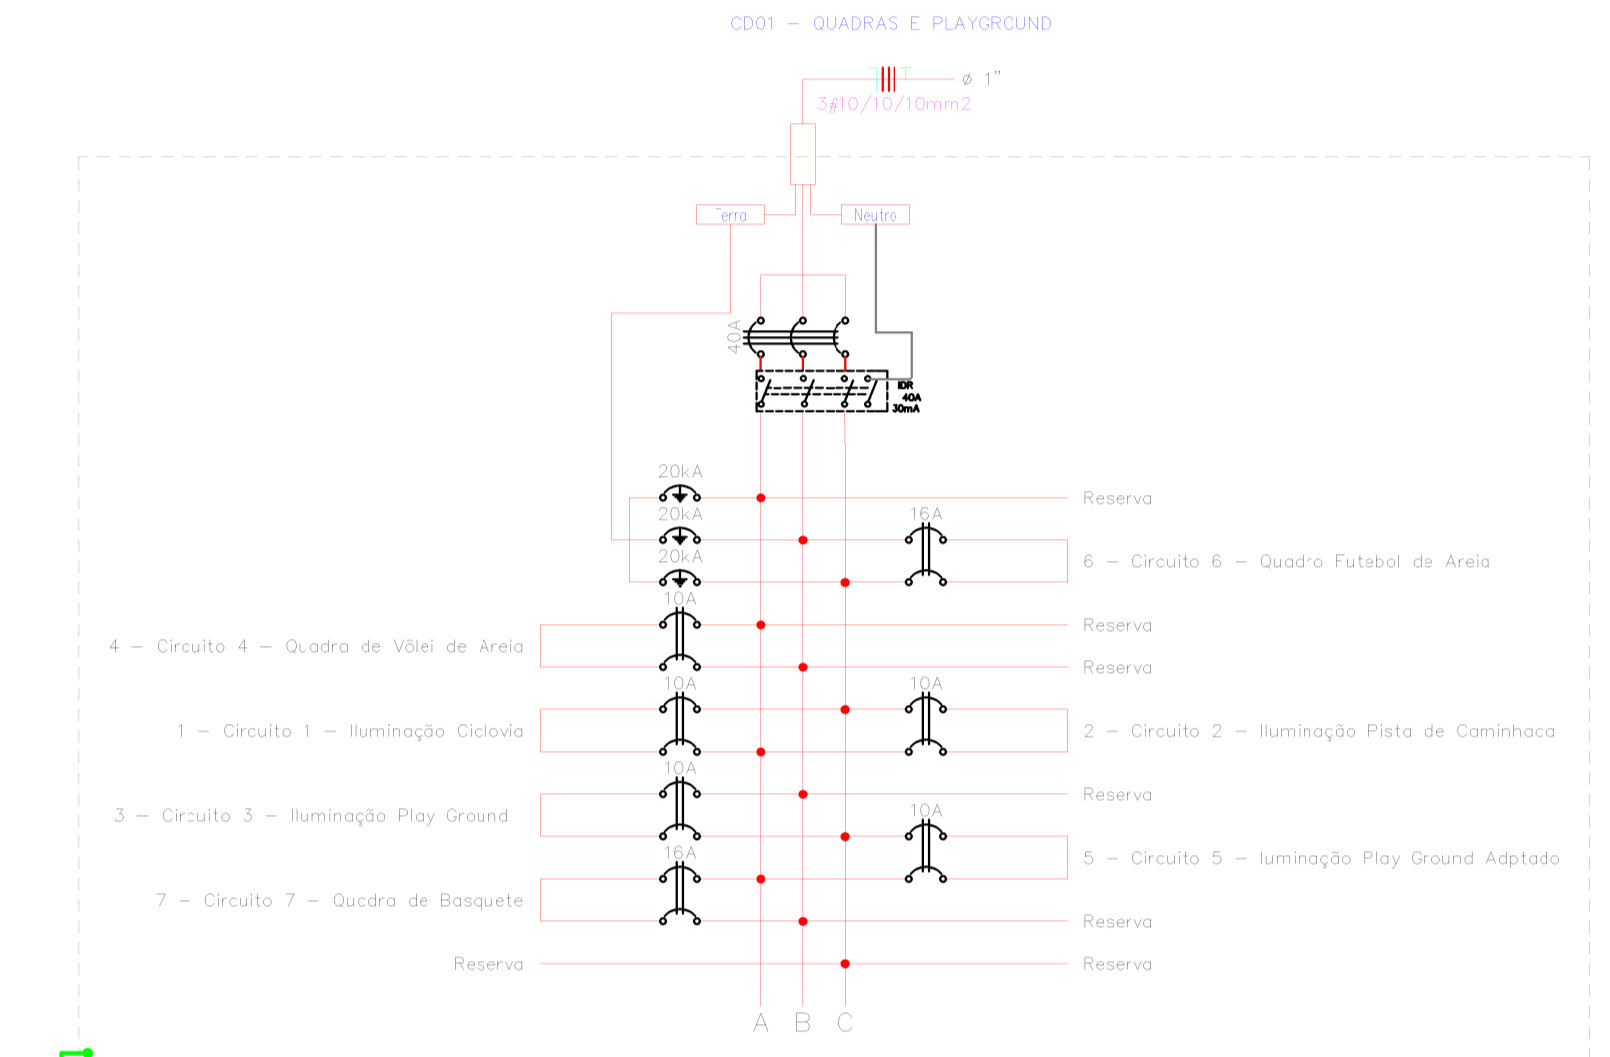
CD01 – QUADRAS E PLAYGROUND

ø 1"
3#10/10/10mm2

Terra
Neutro

40A

IDR
40A
30mA

20kA
Reserva
20kA
16A
20kA
6 – Circuito 6 – Quadro Futebol de Areia
10A
Reserva
4 – Circuito 4 – Quadra de Vôlei de Areia
Reserva
10A
10A
1 – Circuito 1 – Iluminação Ciclovia
2 – Circuito 2 – Iluminação Pista de Caminhaca
10A
Reserva
3 – Circuito 3 – Iluminação Play Ground
10A
5 – Circuito 5 – Iuminação Play Ground Adptado
16A
7 – Circuito 7 – Quadra de Basquete
Reserva
Reserva
Reserva

A B C